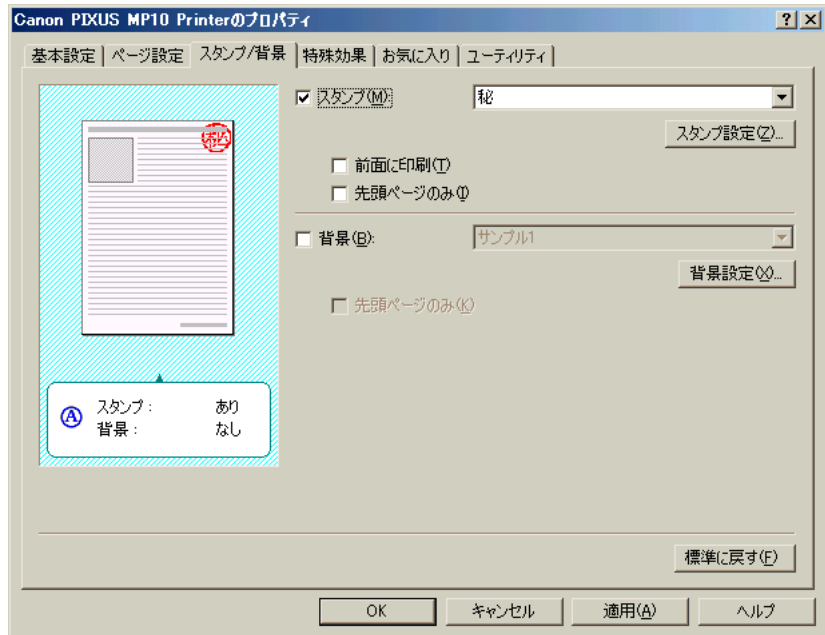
Canon PIXUS MP10 Printerのプロパティ ? X

基本設定 | ページ設定 | スタンプ/背景 | 特殊効果 | お気に入り | ユーティリティ

秘

☑ スタンプ(M): 秘

スタンプ設定(Z)...

☐ 前面に印刷(T)

☐ 先頭ページのみ(I)

☐ 背景(B): サンプル1

背景設定(X)...

☐ 先頭ページのみ(K)

Ⓐ スタンプ： あり
背景： なし

標準に戻す(F)

OK | キャンセル | 適用(A) | ヘルプ